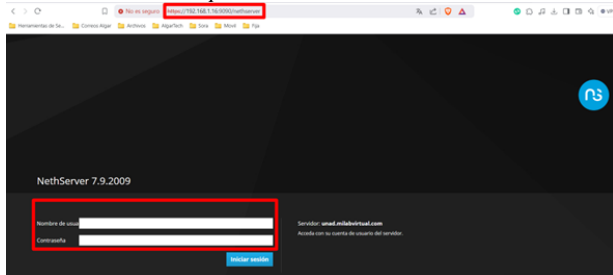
No es seguro https://192.168.1.16:9090/nethserver

Herramientas de Se... Correos Algar Archivos AlgarTech Sora Movil Fija

ns

NethServer 7.9.2009

Nombre de usua

Contraseña

Iniciar sesión

Servidor: unad.milabvirtual.com

Acceda con su cuenta de usuario del servidor.